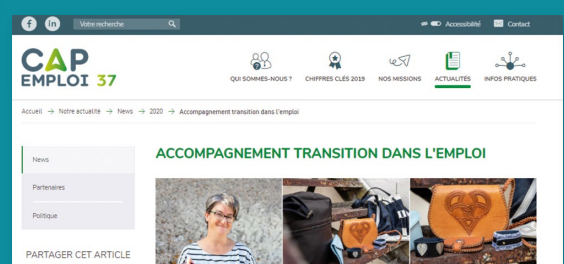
f in Votre recherche

Accessibilité Contact

CAP EMPLOI 37

QUI SOMMES-NOUS ? CHIFFRES CLÉS 2019 NOS MISSIONS ACTUALITÉS INFOS PRATIQUES

Accueil → Notre actualité → News → 2020 → Accompagnement transition dans l'emploi

News

Partenaires

Politique

PARTAGER CET ARTICLE

ACCOMPAGNEMENT TRANSITION DANS L'EMPLOI